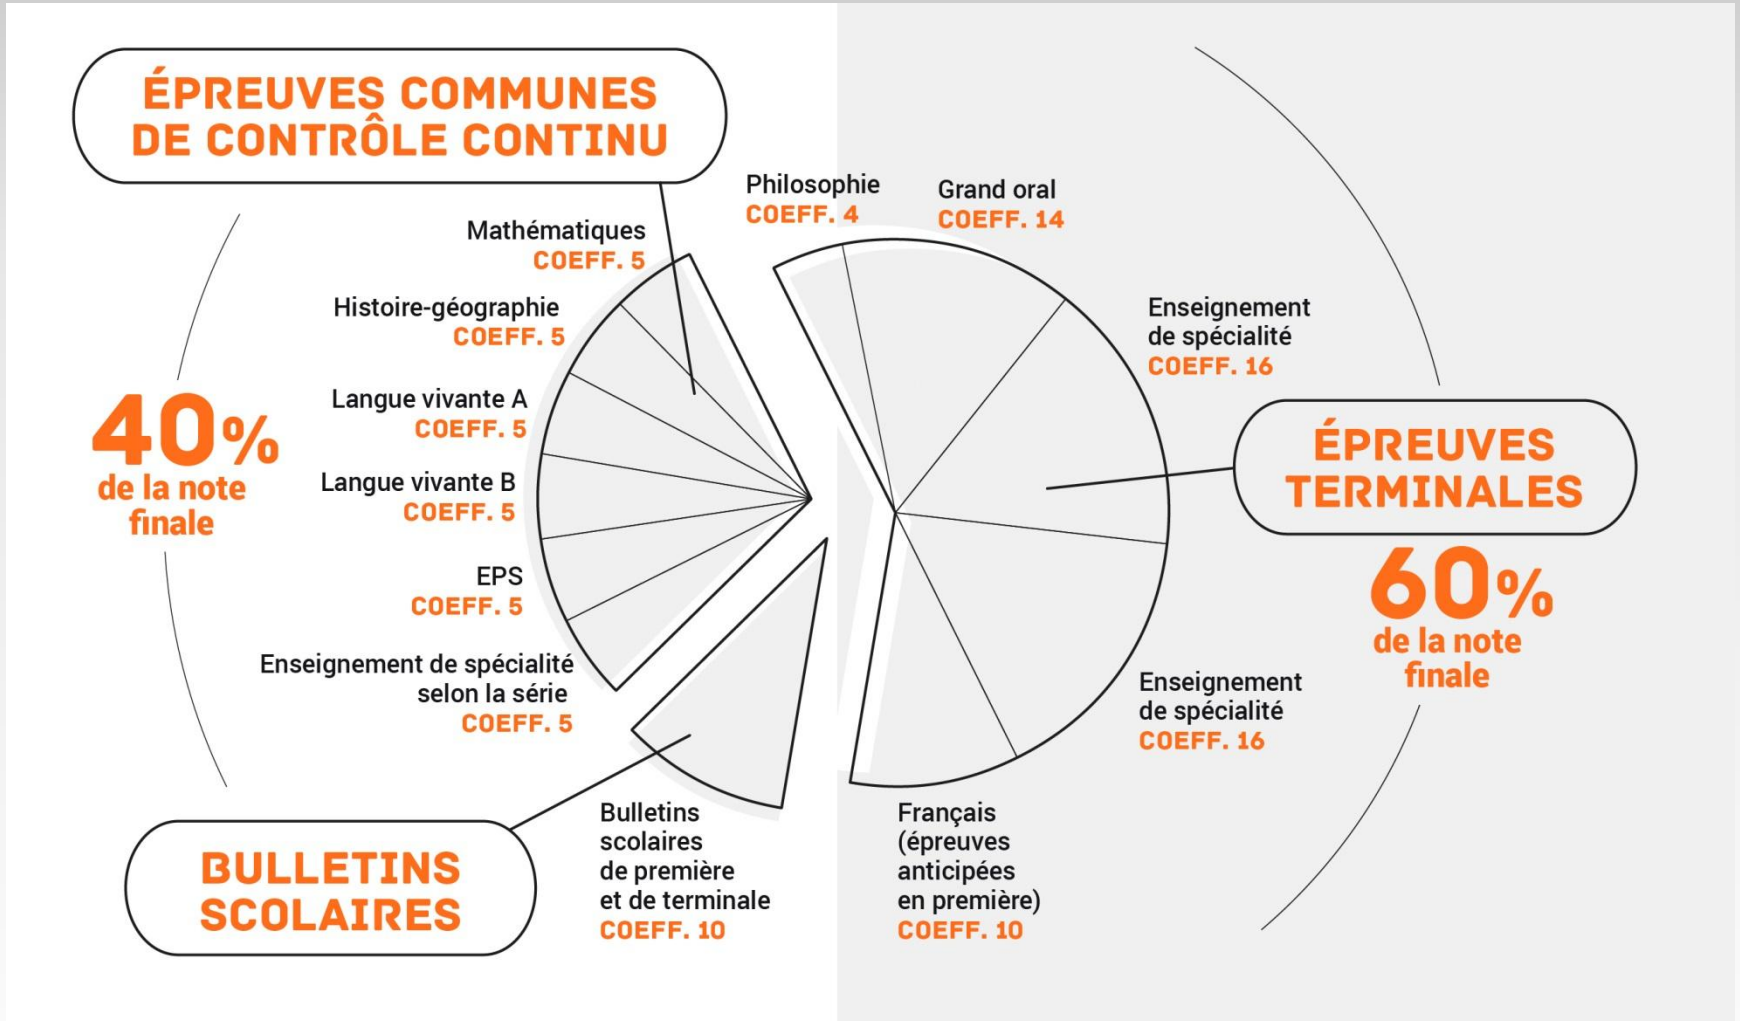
ÉPREUVES COMMUNES DE CONTRÔLE CONTINU

40% de la note finale

Mathématiques
COEFF. 5

Histoire-géographie
COEFF. 5

Langue vivante A
COEFF. 5

Langue vivante B
COEFF. 5

EPS
COEFF. 5

Enseignement de spécialité selon la série
COEFF. 5

BULLETINS SCOLAIRES

Bulletins scolaires de première et de terminale
COEFF. 10

Philosophie
COEFF. 4

Grand oral
COEFF. 14

Enseignement de spécialité
COEFF. 16

ÉPREUVES TERMINALES

60% de la note finale

Enseignement de spécialité
COEFF. 16

Français (épreuves anticipées en première)
COEFF. 10